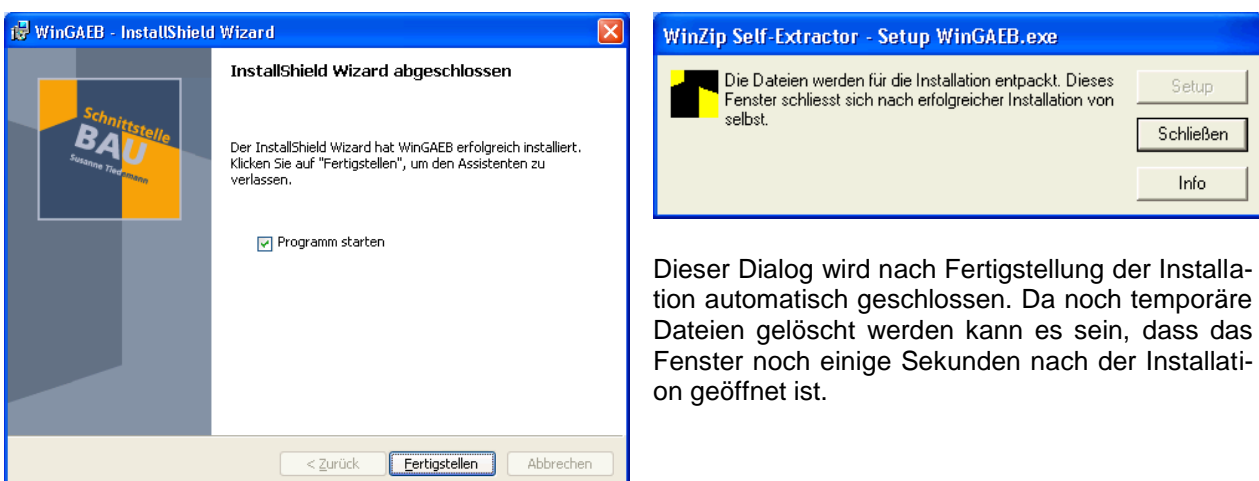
WinGAEB - InstallShield Wizard

Schnittstelle
BAU
Susanne Tiedemann

InstallShield Wizard abgeschlossen

Der InstallShield Wizard hat WinGAEB erfolgreich installiert. Klicken Sie auf "Fertigstellen", um den Assistenten zu verlassen.

Programm starten

< Zurück | Fertigstellen | Abbrechen

WinZip Self-Extractor - Setup WinGAEB.exe

Die Dateien werden für die Installation entpackt. Dieses Fenster schliesst sich nach erfolgreicher Installation von selbst.

Setup

Schließen

Info

Dieser Dialog wird nach Fertigstellung der Installation automatisch geschlossen. Da noch temporäre Dateien gelöscht werden kann es sein, dass das Fenster noch einige Sekunden nach der Installation geöffnet ist.